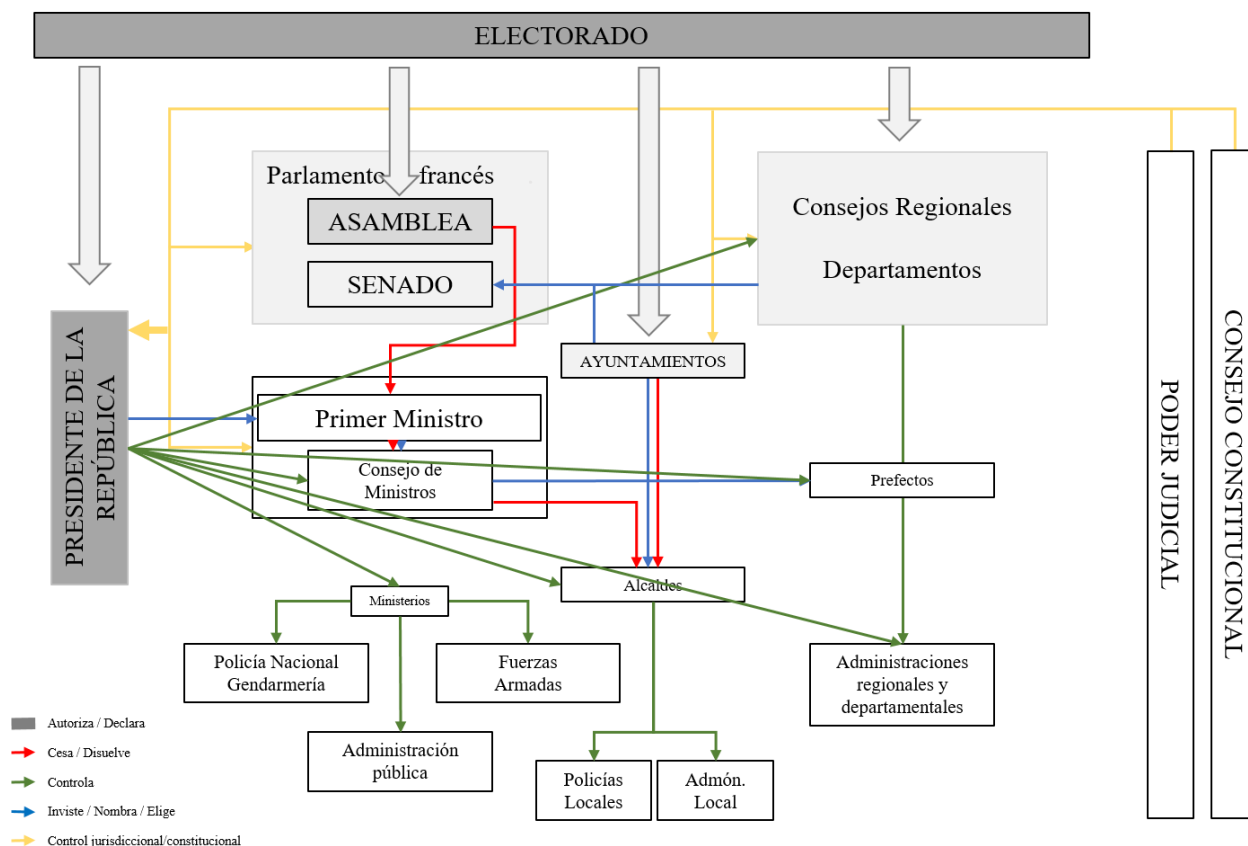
ELECTORADO

Parlamento francés

ASAMBLEA

SENADO

Consejos Regionales

Departamentos

PRESIDENTE DE LA REPÚBLICA

AYUNTAMIENTOS

Primer Ministro

Consejo de Ministros

Prefectos

PODER JUDICIAL

CONSEJO CONSTITUCIONAL

Alcaldes

Ministerios

Policía Nacional Gendarmería

Fuerzas Armadas

Administraciones regionales y departamentales

Administración pública

Policías Locales

Admón. Local

Autoriza / Declara
Cesa / Disuelve
Controla
Inviste / Nombra / Elige
Control jurisdiccional/constitucional